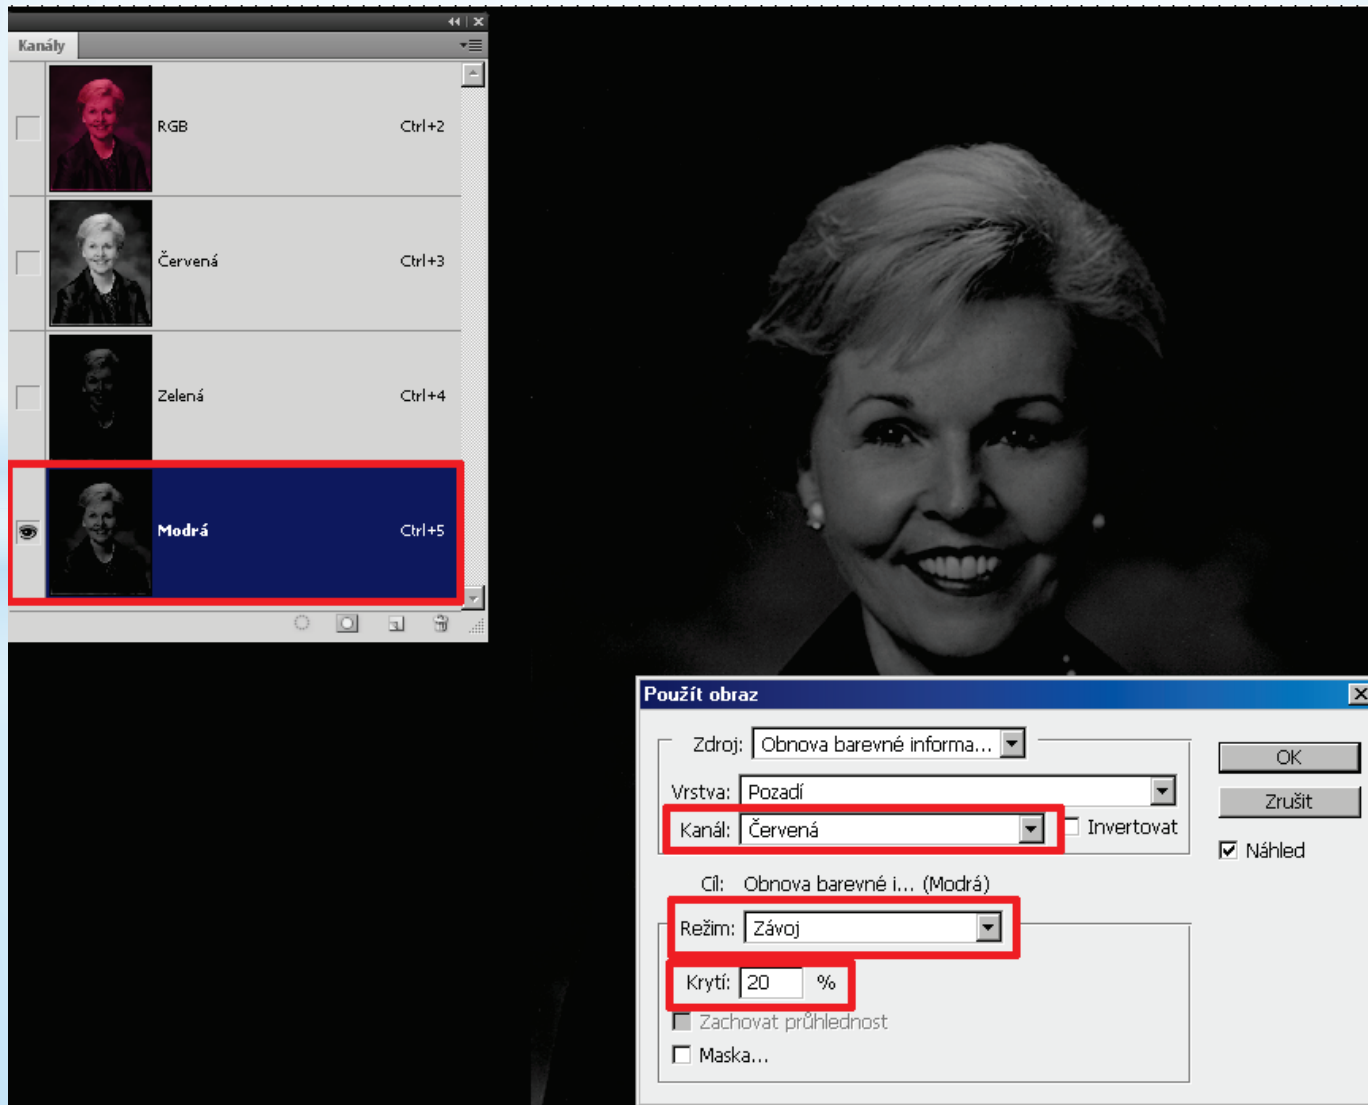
Kanály

RGB Ctrl+2

Červená Ctrl+3

Zelená Ctrl+4

Modrá Ctrl+5

Použít obraz

Zdroj: Obnova barevné informa...

Vrstva: Pozadí

Kanál: Červená

Invertovat

Cíl: Obnova barevné i... (Modrá)

Režim: Závoj

Krytí: 20 %

Zachovat průhlednost

Maska...

OK

Zrušit

Náhled